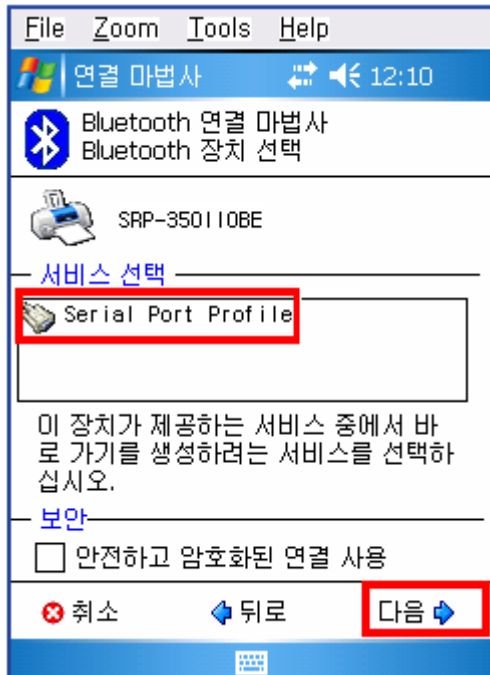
File Zoom Tools Help

연결 마법사 12:10

Bluetooth 연결 마법사
Bluetooth 장치 선택

SRP-350IIOBE

서비스 선택

Serial Port Profile

이 장치가 제공하는 서비스 중에서 바로 가기를 생성하려는 서비스를 선택하십시오.

보안

안전하고 암호화된 연결 사용

취소 뒤로 다음